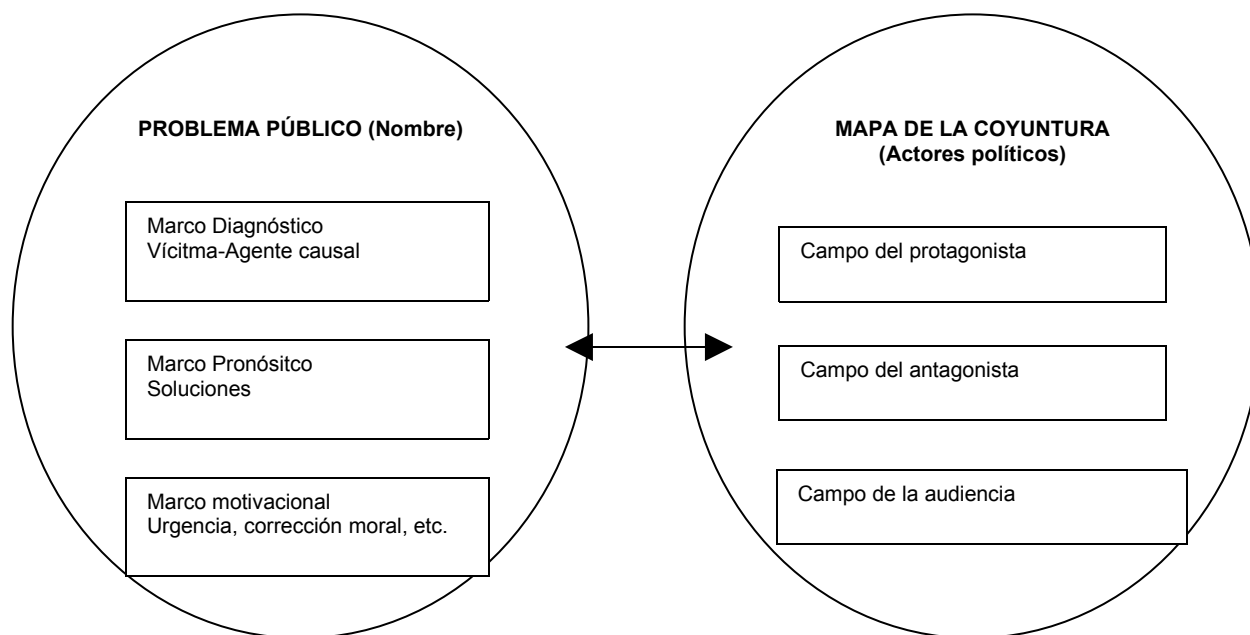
PROBLEMA PÚBLICO (Nombre)

Marco Diagnóstico
Vícitma-Agente causal

Marco Pronósitco
Soluciones

Marco motivacional
Urgencia, corrección moral, etc.

MAPA DE LA COYUNTURA
(Actores políticos)

Campo del protagonista

Campo del antagonista

Campo de la audiencia